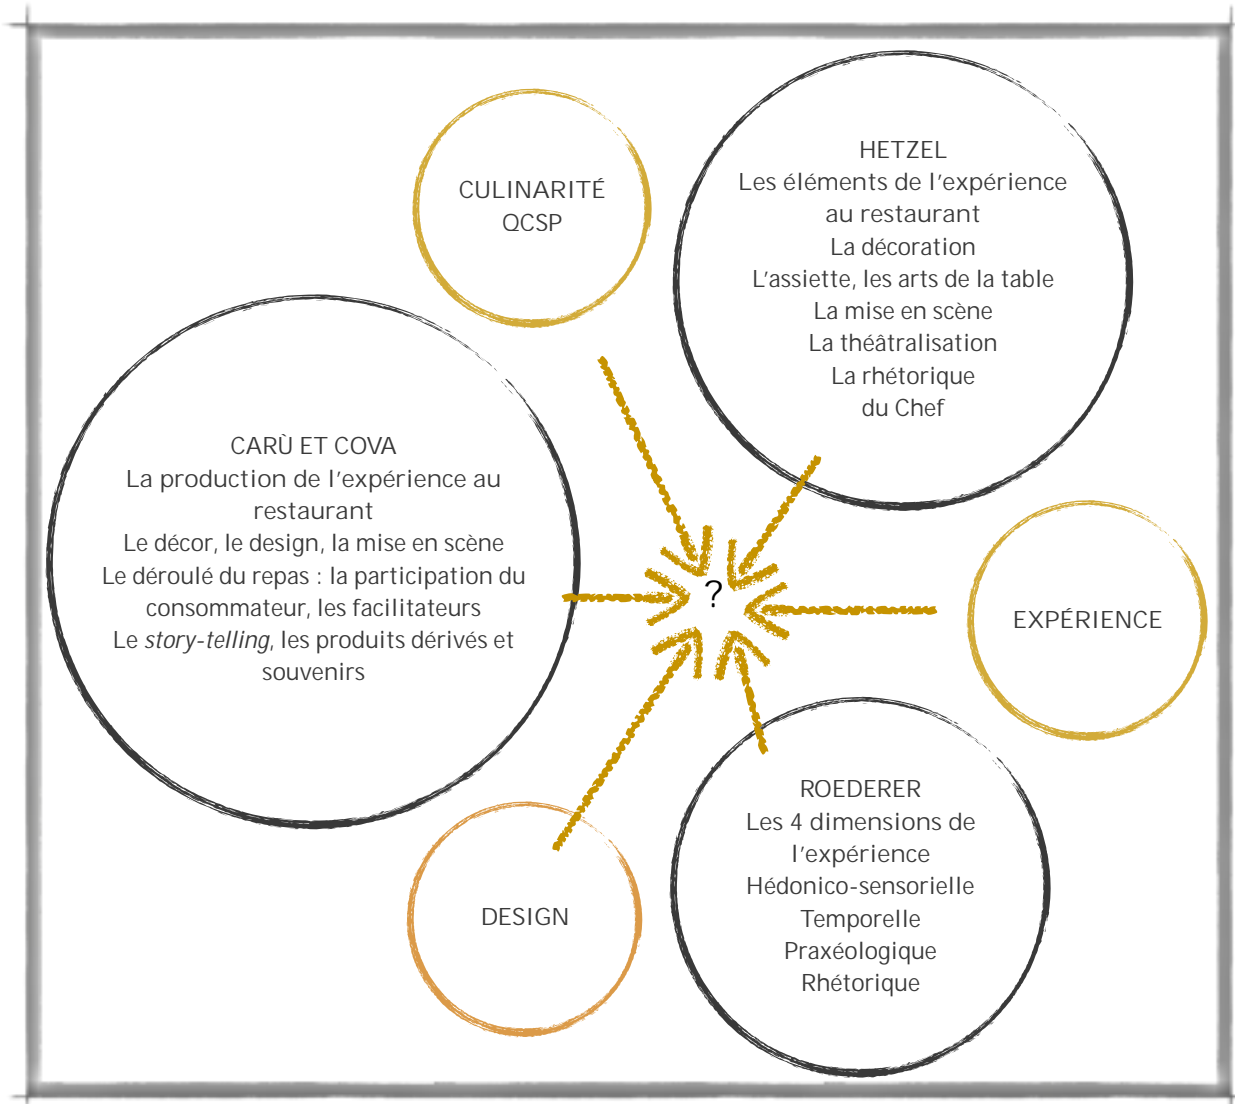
CULINARITÉ
QCSP

HETZEL
Les éléments de l'expérience au restaurant
La décoration
L'assiette, les arts de la table
La mise en scène
La théâtralisation
La rhétorique du Chef

CARÙ ET COVA
La production de l'expérience au restaurant
Le décor, le design, la mise en scène
Le déroulé du repas : la participation du consommateur, les facilitateurs
Le *story-telling*, les produits dérivés et souvenirs

?

EXPÉRIENCE

ROEDERER
Les 4 dimensions de l'expérience
Hédonico-sensorielle
Temporelle
Praxéologique
Rhétorique

DESIGN